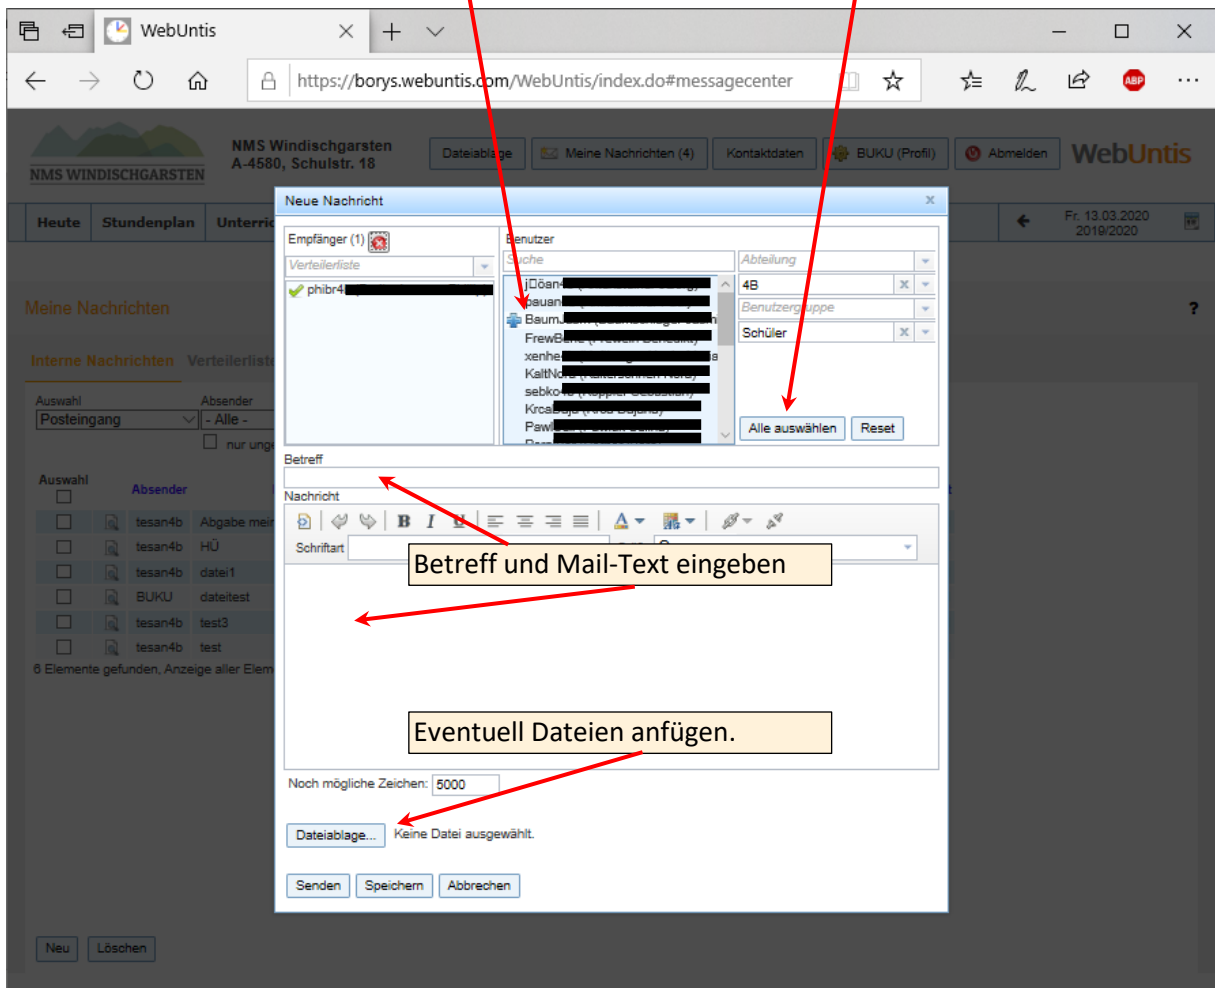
WebUntis

https://borys.webuntis.com/WebUntis/index.do#messagecenter

NMS WINDISCHGARSTEN

NMS Windischgarsten
A-4580, Schulstr. 18

Dateiablage
Meine Nachrichten (4)
Kontaktdaten
BUKU (Profil)
Abmelden
WebUntis

Heute
Stundenplan
Unterric

Fr. 13.03.2020
2019/2020

Meine Nachrichten

Interne Nachrichten
Verteilerliste

Auswahl
Posteingang
Absender
- Alle -
nur unge

Auswahl
Absender

| | | tesan4b | Abgabe mei |
|---|---|---|---|
| | | tesan4b | HÜ |
| | | tesan4b | datei1 |
| | | BUKU | dateitest |
| | | tesan4b | test3 |
| | | tesan4b | test |

6 Elemente gefunden, Anzeige aller Elem

Neu
Löschen

Neue Nachricht

Empfänger (1)
Verteilerliste
phibr4

Benutzer
Suche
jDöan4
bauan
BaumJ
FrewB
xenhe
KaltNo
sebko
KrcaBa
Pawl

Abteilung
4B
Benutzergruppe
Schüler

Alle auswählen
Reset

Betreff

Nachricht

Schriftart

Betreff und Mail-Text eingeben

Eventuell Dateien anfügen.

Noch mögliche Zeichen: 5000

Dateiablage...
Keine Datei ausgewählt.

Senden
Speichern
Abbrechen

?